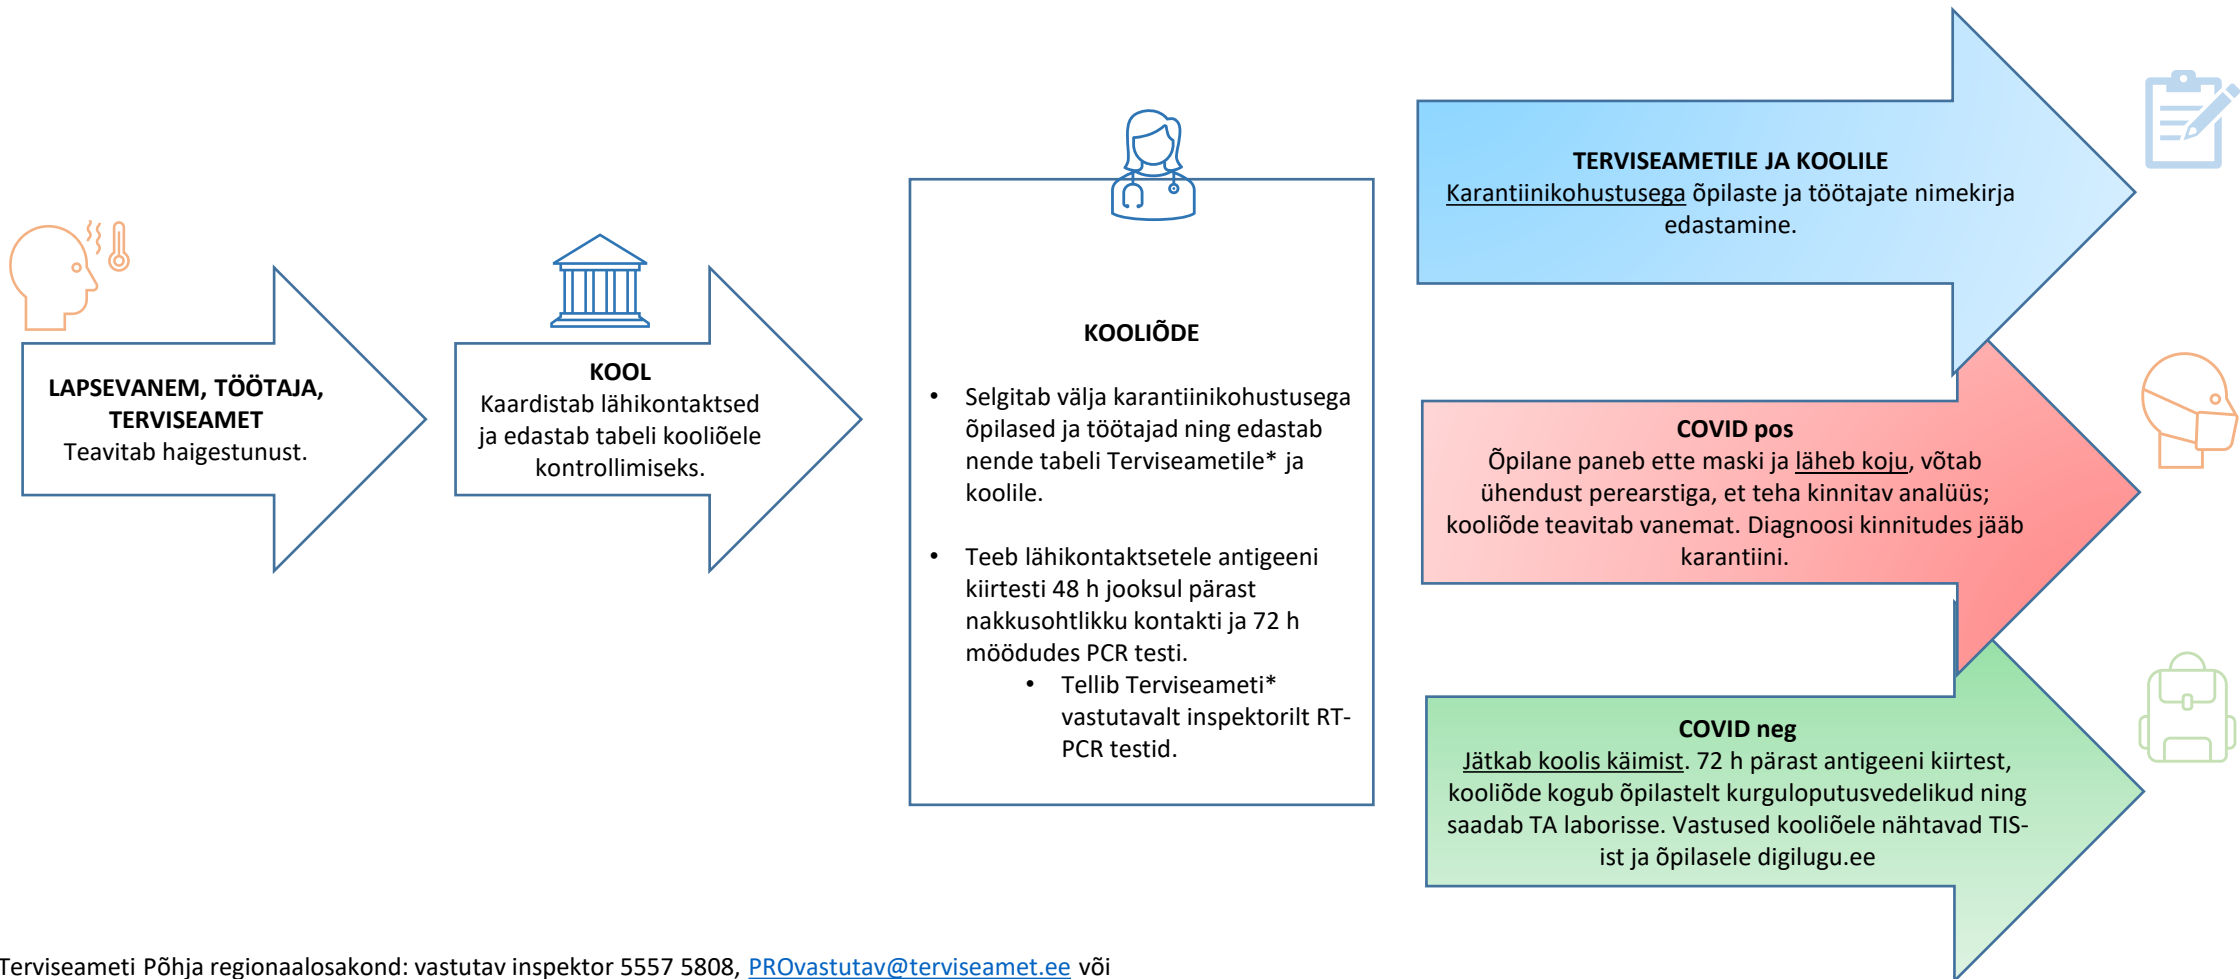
LAPSEVANEM, TÖÖTAJA, TERVISEAMET
Teavitab haigestunust.

KOOL
Kaardistab lähikontaktsed ja edastab tabeli kooliõele kontrollimiseks.

KOOLIÕDE

- Selgitab välja karantiinikohustusega õpilased ja töötajad ning edastab nende tabeli Terviseametile* ja koolile.
- Teeb lähikontaktsetele antigeeni kiirtesti 48 h jooksul pärast nakkusohtlikku kontakti ja 72 h möödudes PCR testi.
  - Tellib Terviseameti* vastutavalt inspektorilt RT-PCR testid.

TERVISEAMETILE JA KOOLILE
Karantiinikohustusega õpilaste ja töötajate nimekirja edastamine.

COVID pos
Õpilane paneb ette maski ja läheb koju, võtab ühendust perearstiga, et teha kinnitav analüüs; kooliõde teavitab vanemat. Diagnoosi kinnitudes jääb karantiini.

COVID neg
Jätkab koolis käimist. 72 h pärast antigeeni kiirtest, kooliõde kogub õpilastelt kurguloputusvedelikud ning saadab TA laborisse. Vastused kooliõele nähtavad TIS-ist ja õpilasele digilugu.ee

Terviseameti Põhja regionaalosakond: vastutav inspektor 5557 5808, PROvastutav@terviseamet.ee või